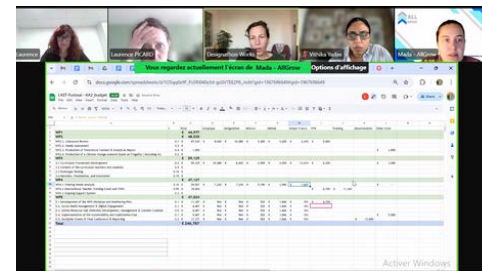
Laurence

Laurence PICARD

Designathon Works

Mihika Yadav

Mada - AllGrow

Vous regardez actuellement l'écran de Mada - AllGrow

Options d'affichage

docs.google.com/spreadsheets

LACP Portugal - WS2 Budget

Total

WP1

WP2

WP3

WP4

WP5

Total

Activer Windows